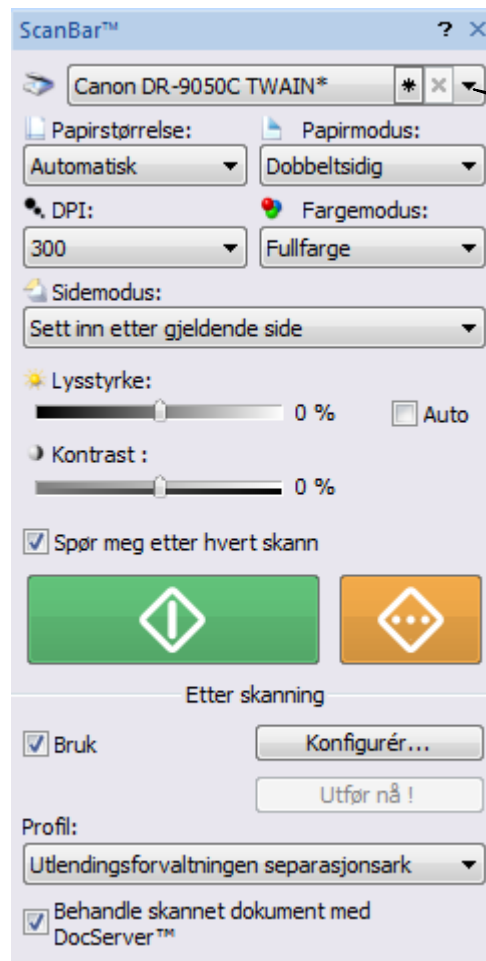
ScanBar™ ? ×

Canon DR-9050C TWAIN*

Papirstørrelse:
Automatisk

Papirmodus:
Dobbeltsidig

DPI:
300

Fargemodus:
Fullfarge

Sidemodus:
Sett inn etter gjeldende side

Lysstyrke:
0 %
Auto

Kontrast :
0 %

Spør meg etter hvert skann

Etter skanning

Bruk
Konfigurér...
Utfør nå !

Profil:
Utlendingsforvaltningen separasjonsark

Behandle skannet dokument med DocServer™